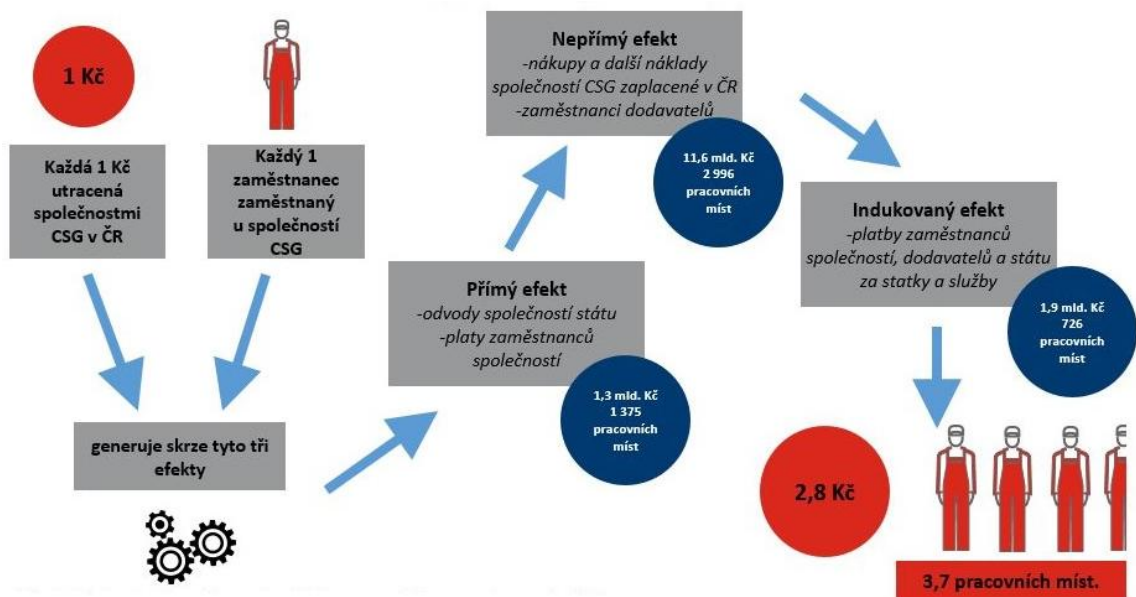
1 Kč

Každá 1 Kč utracená společnostmi CSG v ČR

Každý 1 zaměstnanec zaměstnaný u společností CSG

generuje skrze tyto tři efekty

Přímý efekt
-odvody společností státu
-platy zaměstnanců společností

1,3 mld. Kč
1 375
pracovních míst

Nepřímý efekt
-nákupy a další náklady společností CSG zaplacené v ČR
-zaměstnanci dodavatelů

11,6 mld. Kč
2 996
pracovních míst

Indukovaný efekt
-platby zaměstnanců společností, dodavatelů a státu za statky a služby

1,9 mld. Kč
726
pracovních míst

2,8 Kč

3,7 pracovních míst.